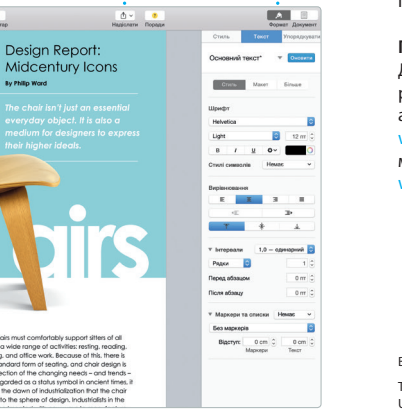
тар

Надіслати Поради

Формат Документ

Design Report: Midcentury Icons

By Philip Ward

The chair isn't just an essential everyday object. It is also a medium for designers to express their higher ideals.

airs

airs must comfortably support sitters of all a wide range of activities: resting, reading, ng, and office work. Because of this, there is andard form of seating, and chair design is ection of the changing needs – and trends – garded as a status symbol in ancient times, it the dawn of industrialization that the chair to the sphere of design. Industrialists in the

Стиль Текст Упорядкувати

Основний текст* Оновити

Стиль Макет Більше

Шрифт

Helvetica

Light 12 пт

B I U

Стилі символів Немає

Вирівнювання

Інтервали 1,0 – одинарний

Рядки 1

Перед абзацом 0 пт

Після абзацу 0 пт

Маркери та списки Немає

Без маркерів

Відступ: 0 cm 0 cm
Маркери Текст